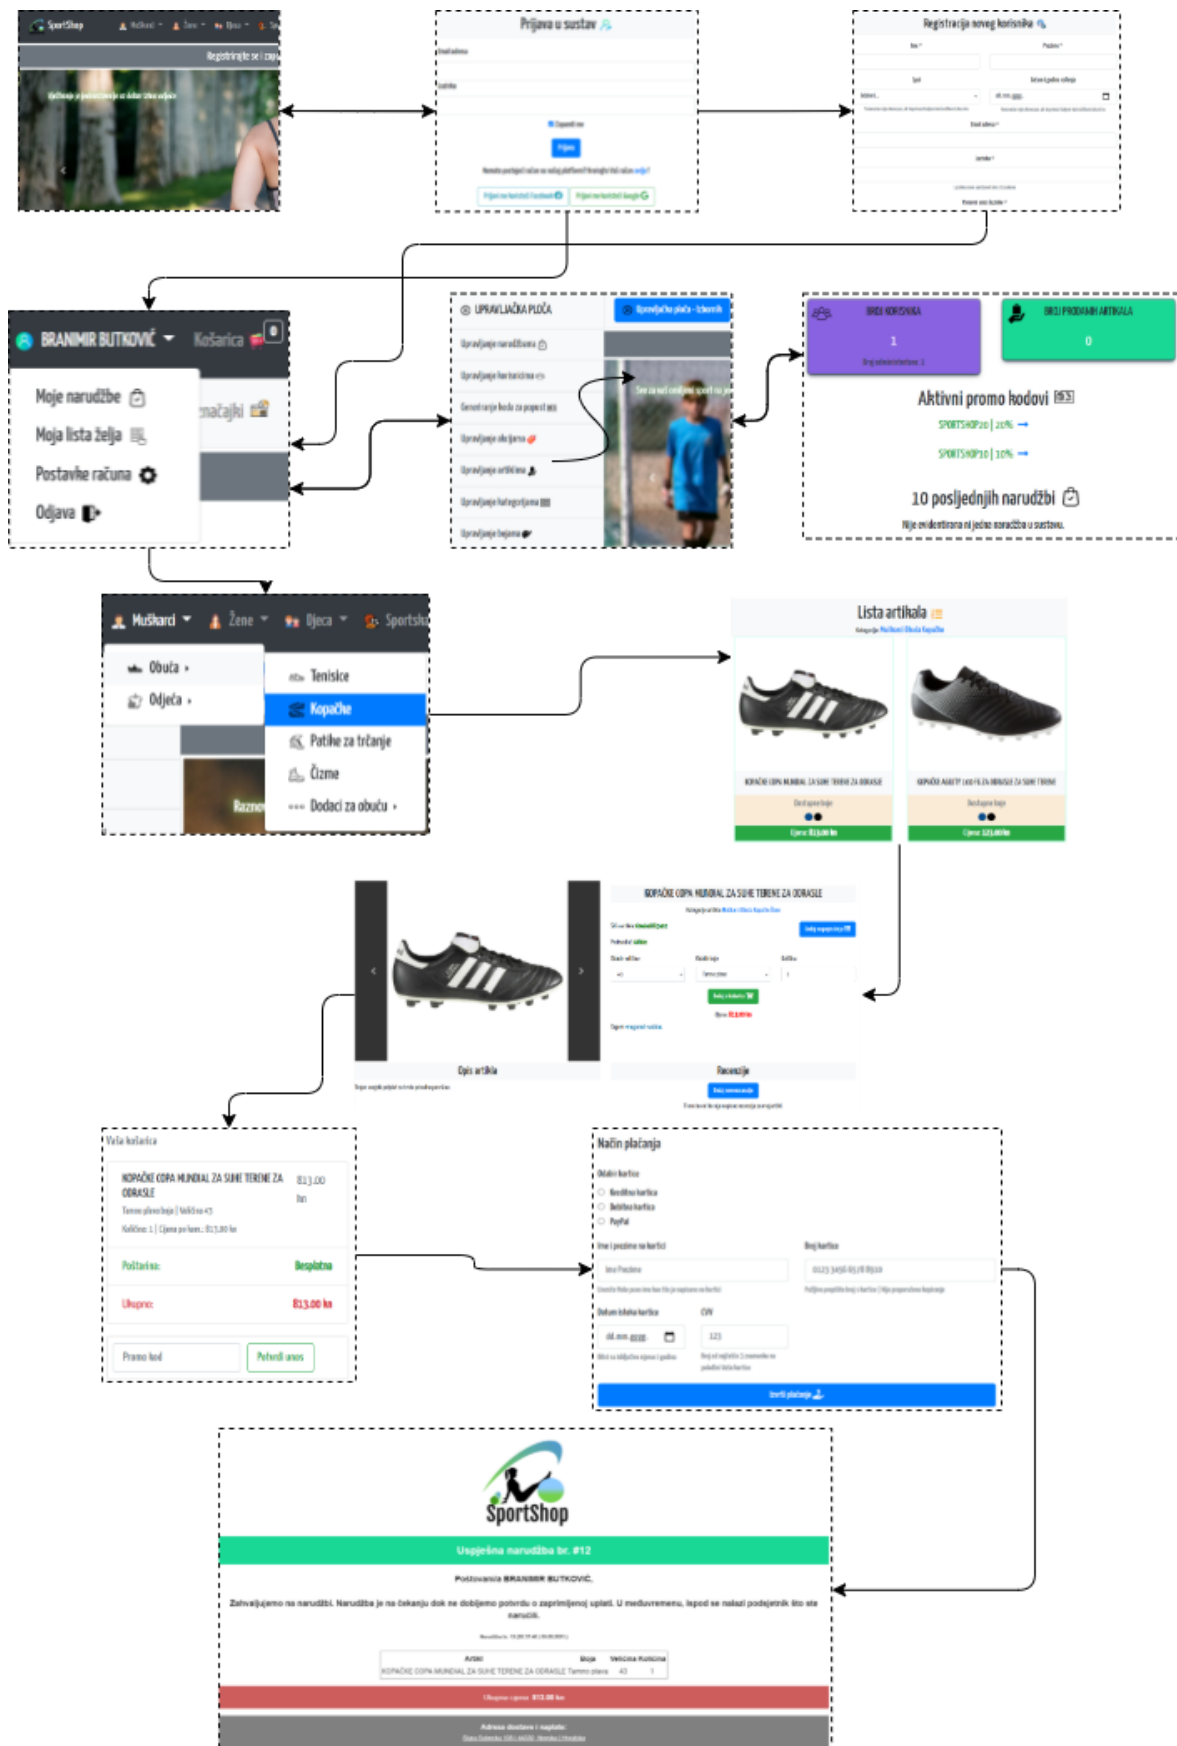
SportShop Muškarci Žene Djeca

Registrirajte se i zap

Prijava u sustav

Email adresa

Lozinka

Zapamti me

Prijava

Prijava na korisnički Facebook

Prijava na korisnički Google

Registracija novog korisnika

Ime *

Prezime *

Spol

Datum rođenja

dd.mm.gggg.

Email adresa *

Lozinka *

Ponovi unos lozinke *

BRANIMIR BUTKOVIĆ

Košarica 0

Moje narudžbe

Moja lista želja

Postavke računa

Odjava

načajki

UPRAVLJAČKA PLOČA

Upravljačka ploča - Izbornik

Upravljanje narudžbama

Upravljanje korisnicima

Generiranje koda za popust

Upravljanje ocjenama

Upravljanje artiklima

Upravljanje kategorijama

Upravljanje bojama

BROJ KORISNIKA

1

BROJ PRODANIH ARTIKALA

0

Aktivni promo kodovi

SPORTSHOP20 | 20%

SPORTSHOP10 | 10%

10 posljednjih narudžbi

Nije evidentirana ni jedna narudžba u sustavu.

Muškarci Žene Djeca Sportsh

Obuća

Odjeća

Tenisice

Kopačke

Patike za trčanje

Čizme

Dodaci za obuću

Razno

Lista artikala

KOPAČKE COPA MUNDIAL ZA SUHE TERENE ZA ODRASLE

Cijena: 813,00 kn

KOPAČKE AGILITY 100 FG ZA ODRASLE ZA SUHE TERENE

Cijena: 125,00 kn

KOPAČKE COPA MUNDIAL ZA SUHE TERENE ZA ODRASLE

Dodaj u košaricu

Cijena: 813,00 kn

Opis artikla

Recenzije

Vaša košarica

KOPAČKE COPA MUNDIAL ZA SUHE TERENE ZA ODRASLE

813,00 kn

Tamno plava boja | Veličina 43

Količina: 1 | Cijena po kom.: 813,00 kn

Poštarina:

Besplatna

Ukupno:

813,00 kn

Promo kod

Potvrdi unos

Način plaćanja

Kreditna kartica

Debitna kartica

PayPal

Ime i prezime na kartici

Broj kartice

Datum isteka kartice

CVV

dd.mm.gggg.

Izvrši plaćanje

SportShop

Uspješna narudžba br. #12

Poštovani/a BRANIMIR BUTKOVIĆ,

Zahvaljujemo na narudžbi. Narudžba je na čekanju dok ne dobijemo potvrdu o zaprimljenoj uplati. U međuvremenu, ispod se nalazi podsjetnik što ste naručili.

| Artikl | Boja | Veličina | Količina |
|---|---|---|---|
| KOPAČKE COPA MUNDIAL ZA SUHE TERENE ZA ODRASLE | Tamno plava | 43 | 1 |

Ukupan iznos: 813,00 kn

Adresa dostave i naplate: